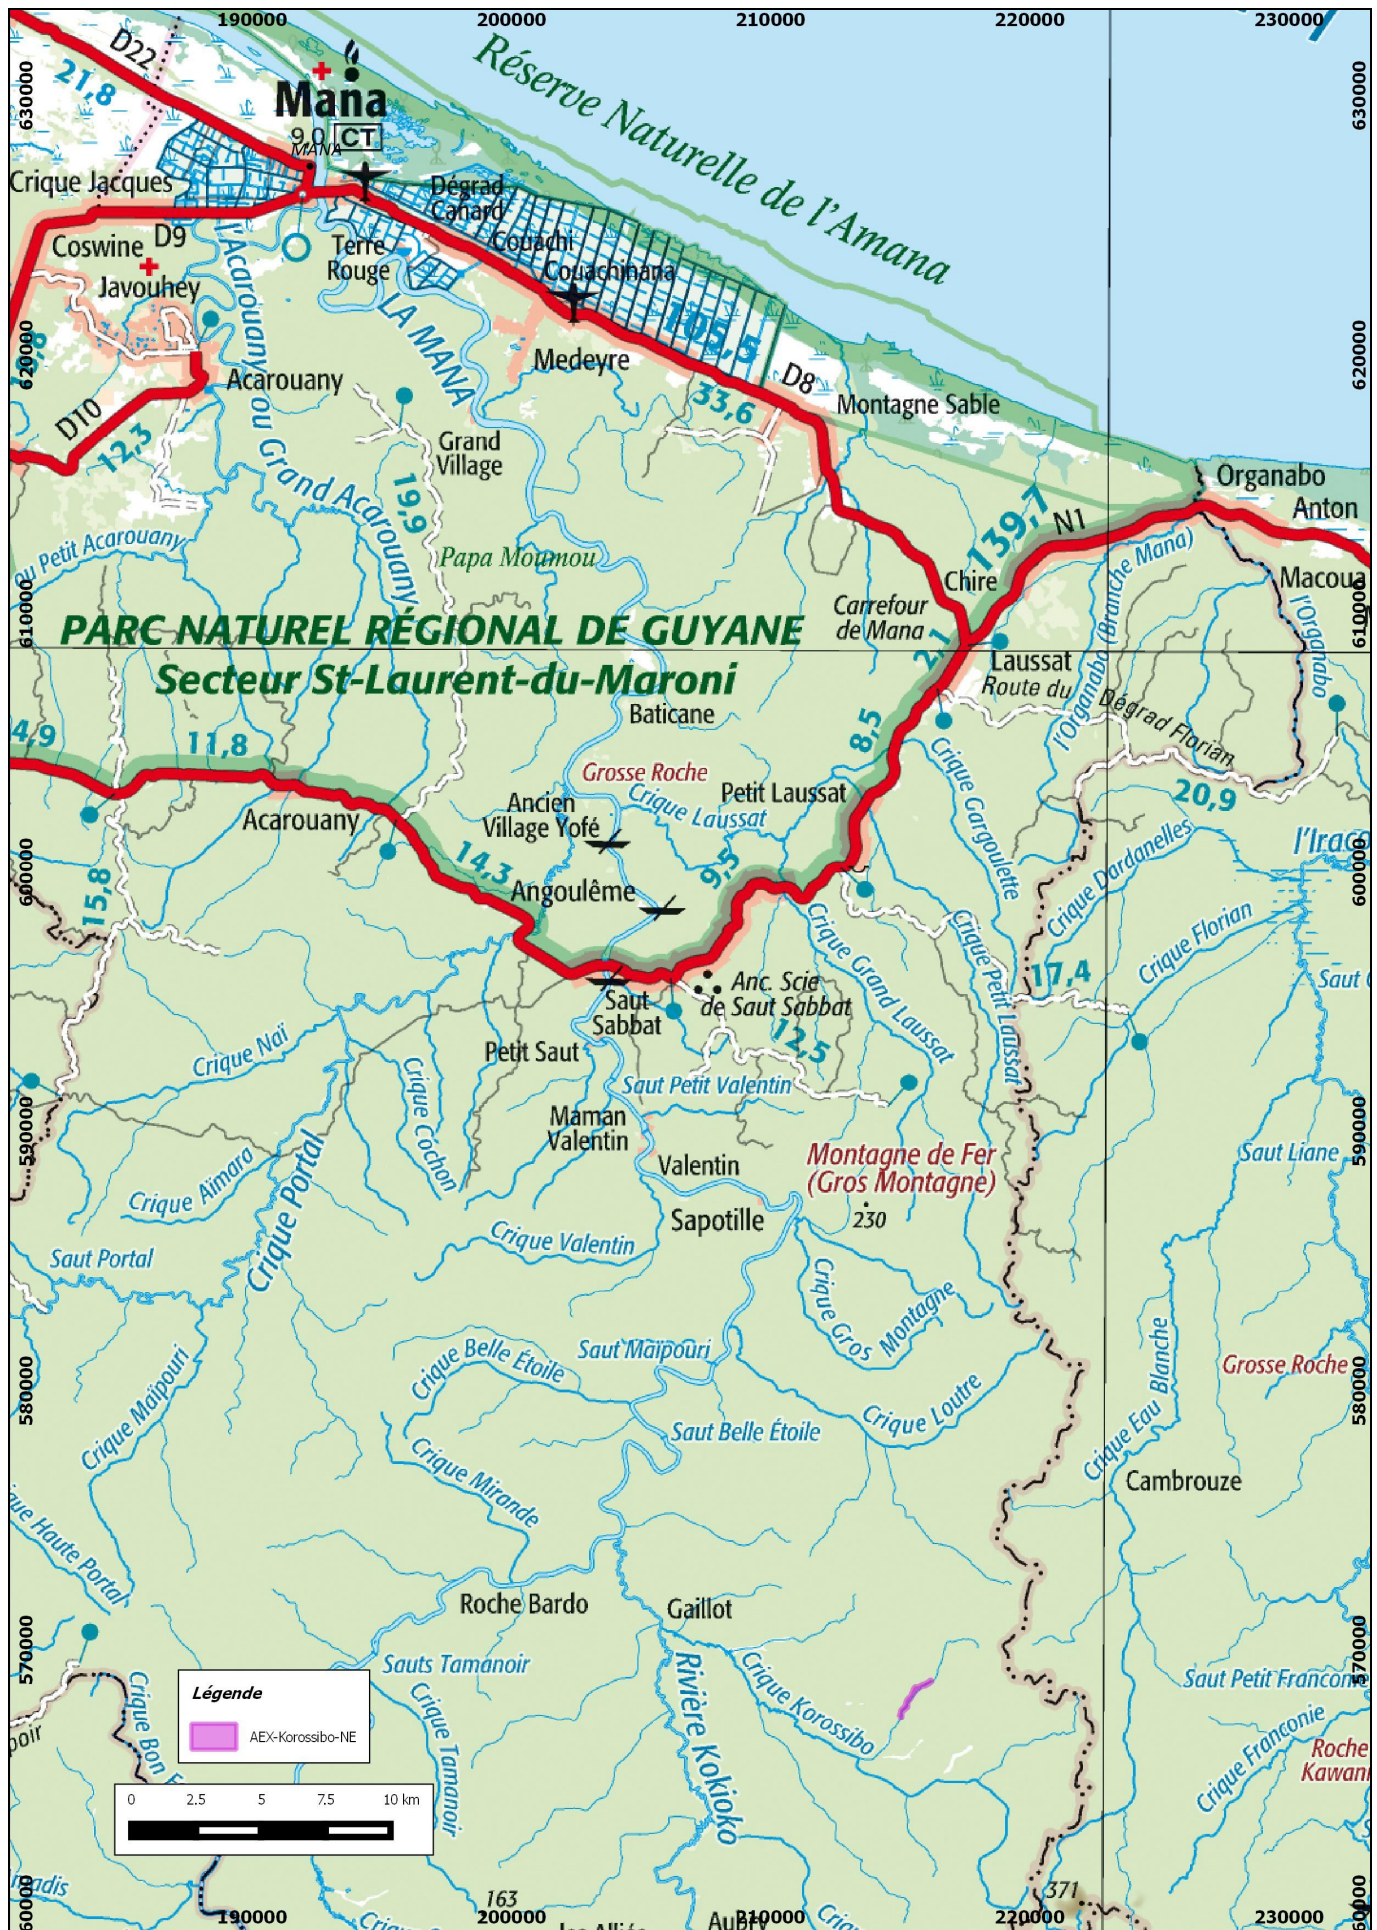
190000 200000 210000 220000 230000

630000 620000 610000 600000 590000 580000 570000 560000

D22
21,8
Mana
9,0
CT
MANA
Réserve Naturelle de l'Amana
Crique Jacques
Dégrad Canard
Couachi
Couachinana
Coswine
D9
Javouhey
Terre Rouge
LA MANA
l'Acarouany ou Grand Acarouany
105,5
Medeyre
D8
Montagne Sable
Acarouany
D10
12,3
Grand Village
33,6
19,9
Organabo
Anton
139,7
N1
ou Petit Acarouany
Papa Moumou
Chire
l'Organabo (Branche Mana)
Macoua
l'Organabo
PARC NATUREL RÉGIONAL DE GUYANE
Carrefour de Mana
2,1
Laussat
Route du Dégrad Florian
Secteur St-Laurent-du-Maroni
Baticane
4,9
11,8
8,5
Grosse Roche
Petit Laussat
Crique Gargoulette
20,9
Ancien Village Yofé
Crique Laussat
l'Iracoubo
Acarouany
14,3
9,5
Crique Dardanelles
15,8
Angoulême
Crique Grand Laussat
Crique Petit Laussat
Crique Florian
17,4
Saut
Anc. Scie de Saut Sabbat
Saut Sabbat
12,5
Crique Nai
Petit Saut
Saut Petit Valentin
Crique Cochon
Maman Valentin
Valentin
Montagne de Fer (Gros Montagne)
Saut Liane
Crique Aimara
Crique Portal
230
Sapotille
Crique Valentin
Saut Portal
Crique Gros Montagne
Crique Belle Étoile
Saut Maïpouri
Grosse Roche
Crique Maïpouri
Saut Belle Étoile
Crique Loutre
Crique Eau Blanche
Crique Mirande
Cambrouze
Crique Haute Portal
Roche Bardo
Gaillot
Saut Petit Franconie
Sauts Tamanoir
Légende
AEX-Korossibo-NE
Crique Korossibo
Crique Franconie
Roche Kawana
Crique Bon
Crique Tamanoir
Rivière Kokioko
0 2.5 5 7.5 10 km
163
371
Aubry